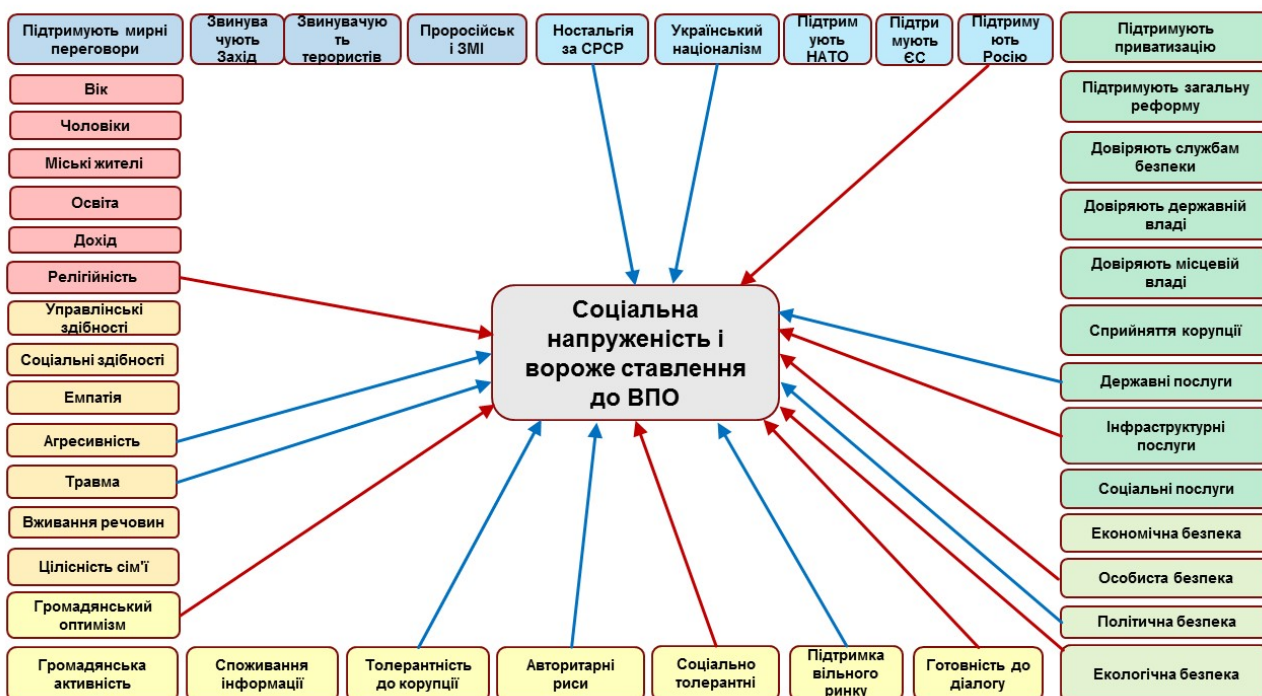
Підтримують мирні переговори

Звинувачують Захід

Звинувачують терористів

Проросійські ЗМІ

Ностальгія за СРСР

Український націоналізм

Підтримують НАТО

Підтримують ЄС

Підтримують Росію

Підтримують приватизацію

Вік

Чоловіки

Міські жителі

Освіта

Дохід

Релігійність

Управлінські здібності

Соціальні здібності

Емпатія

Агресивність

Травма

Вживання речовин

Цілісність сім'ї

Громадянський оптимізм

Громадянська активність

Підтримують загальну реформу

Довіряють службам безпеки

Довіряють державній владі

Довіряють місцевій владі

Сприйняття корупції

Державні послуги

Інфраструктурні послуги

Соціальні послуги

Економічна безпека

Особиста безпека

Політична безпека

Екологічна безпека

Соціальна напруженість і вороже ставлення до ВПО

Споживання інформації

Толерантність до корупції

Авторитарні риси

Соціально толерантні

Підтримка вільного ринку

Готовність до діалогу